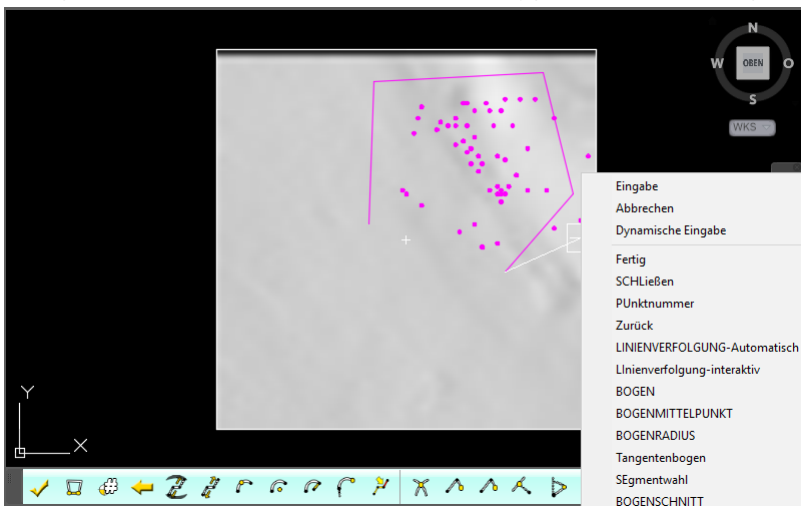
N
W
OBEN
O
S
WKS

Eingabe
Abbrechen
Dynamische Eingabe
Fertig
SCHLießen
PUnktnummer
Zurück
LINIENVERFOLGUNG-Automatisch
LInienverfolgung-interaktiv
BOGEN
BOGENMITTELPUNKT
BOGENRADIUS
Tangentenbogen
SEgmentwahl
BOGENSCHNITT

Y
X